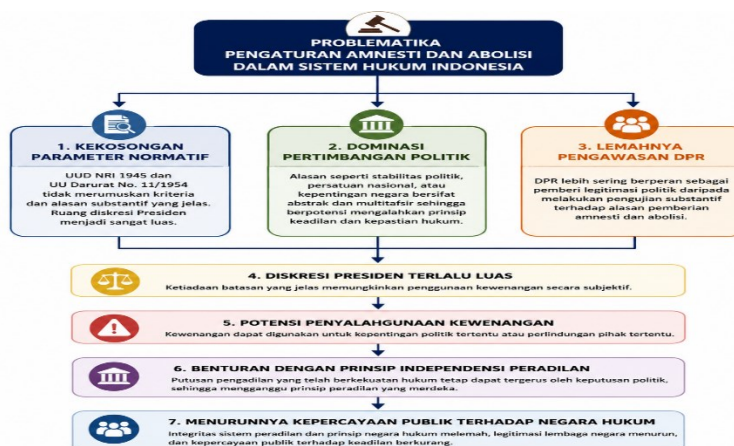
PROBLEMATIKA
PENGATURAN AMNESTI DAN ABOLISI
DALAM SISTEM HUKUM INDONESIA

1. KEKOSONGAN PARAMETER NORMATIF

UUD NRI 1945 dan UU Darurat No. 11/1954 tidak merumuskan kriteria dan alasan substantif yang jelas. Ruang diskresi Presiden menjadi sangat luas.

2. DOMINASI PERTIMBANGAN POLITIK

Alasan seperti stabilitas politik, persatuan nasional, atau kepentingan negara bersifat abstrak dan multitafsir sehingga berpotensi mengalahkan prinsip keadilan dan kepastian hukum.

3. LEMAHNYA PENGAWASAN DPR

DPR lebih sering berperan sebagai pemberi legitimasi politik daripada melakukan pengujian substantif terhadap alasan pemberian amnesti dan abolisi.

4. DISKRESI PRESIDEN TERLALU LUAS

Ketiadaan batasan yang jelas memungkinkan penggunaan kewenangan secara subjektif.

5. POTENSI PENYALAHGUNAAN KEWENANGAN

Kewenangan dapat digunakan untuk kepentingan politik tertentu atau perlindungan pihak tertentu.

6. BENTURAN DENGAN PRINSIP INDEPENDENSI PERADILAN

Putusan pengadilan yang telah berkekuatan hukum tetap dapat tergerus oleh keputusan politik, sehingga mengganggu prinsip peradilan yang merdeka.

7. MENURUNNYA KEPERCAYAAN PUBLIK TERHADAP NEGARA HUKUM

Integritas sistem peradilan dan prinsip negara hukum melemah, legitimasi lembaga negara menurun, dan kepercayaan publik terhadap keadilan berkurang.